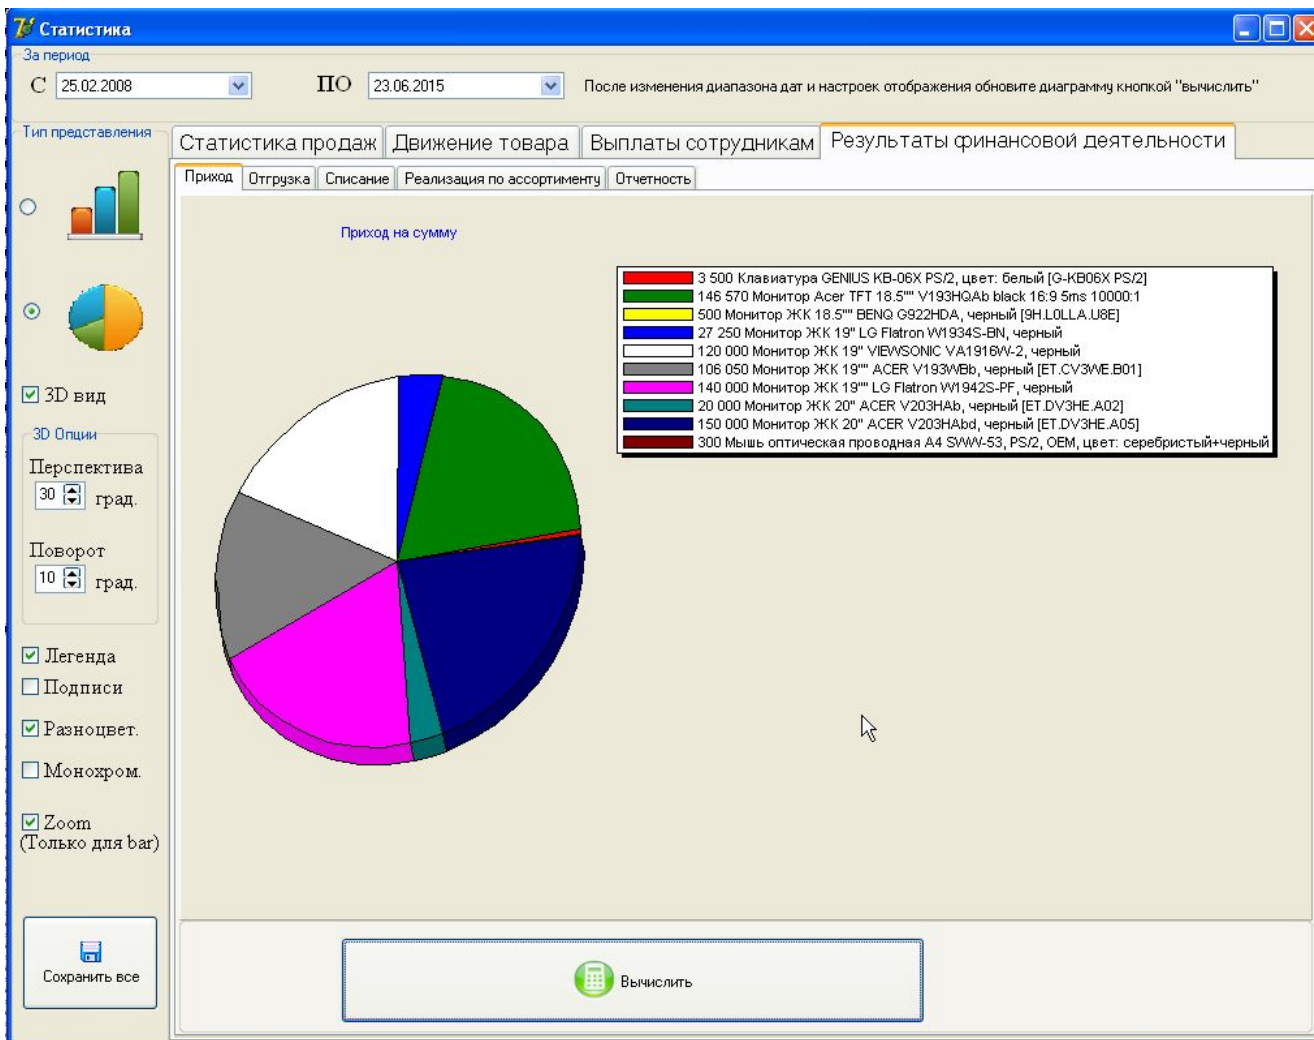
Статистика

За период

С 25.02.2008

ПО 23.06.2015

После изменения диапазона дат и настроек отображения обновите диаграмму кнопкой "вычислить"

Тип представления

Статистика продаж | Движение товара | Выплаты сотрудникам | Результаты финансовой деятельности

Приход | Отгрузка | Списание | Реализация по ассортименту | Отчетность

Приход на сумму

3 500 Клавиатура GENIUS KB-06X PS/2, цвет: белый [G-KB06X PS/2]
146 570 Монитор Acer TFT 18.5"" V193HQAb black 16:9 5ms 10000:1
500 Монитор ЖК 18.5"" BENQ G922HDA, черный [9H.L0LLA.U8E]
27 250 Монитор ЖК 19" LG Flatron W1934S-BN, черный
120 000 Монитор ЖК 19" VIEWSONIC VA1916W-2, черный
106 050 Монитор ЖК 19"" ACER V193WBb, черный [ET.CV3WE.B01]
140 000 Монитор ЖК 19"" LG Flatron W1942S-PF, черный
20 000 Монитор ЖК 20" ACER V203HAb, черный [ET.DV3HE.A02]
150 000 Монитор ЖК 20" ACER V203HAbd, черный [ET.DV3HE.A05]
300 Мышь оптическая проводная A4 SWW-53, PS/2, OEM, цвет: серебристый+черный

3D вид

3D Опции

Перспектива
30 град.

Поворот
10 град.

Легенда

Подписи

Разноцвет.

Монохром.

Zoom (Только для bar)

Сохранить все

Вычислить